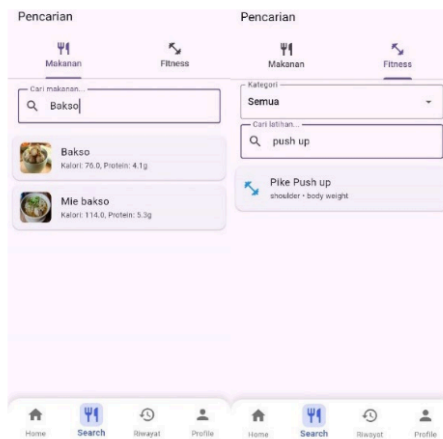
Pencarian

Makanan

Fitness

Cari makanan...

Bakso

Bakso

Kalori: 76.0, Protein: 4.1g

Mie bakso

Kalori: 114.0, Protein: 5.3g

Home

Search

Riwayat

Profile

Pencarian

Makanan

Fitness

Kategori

Semua

Cari latihan...

push up

Pike Push up

shoulder • body weight

Home

Search

Riwayat

Profile